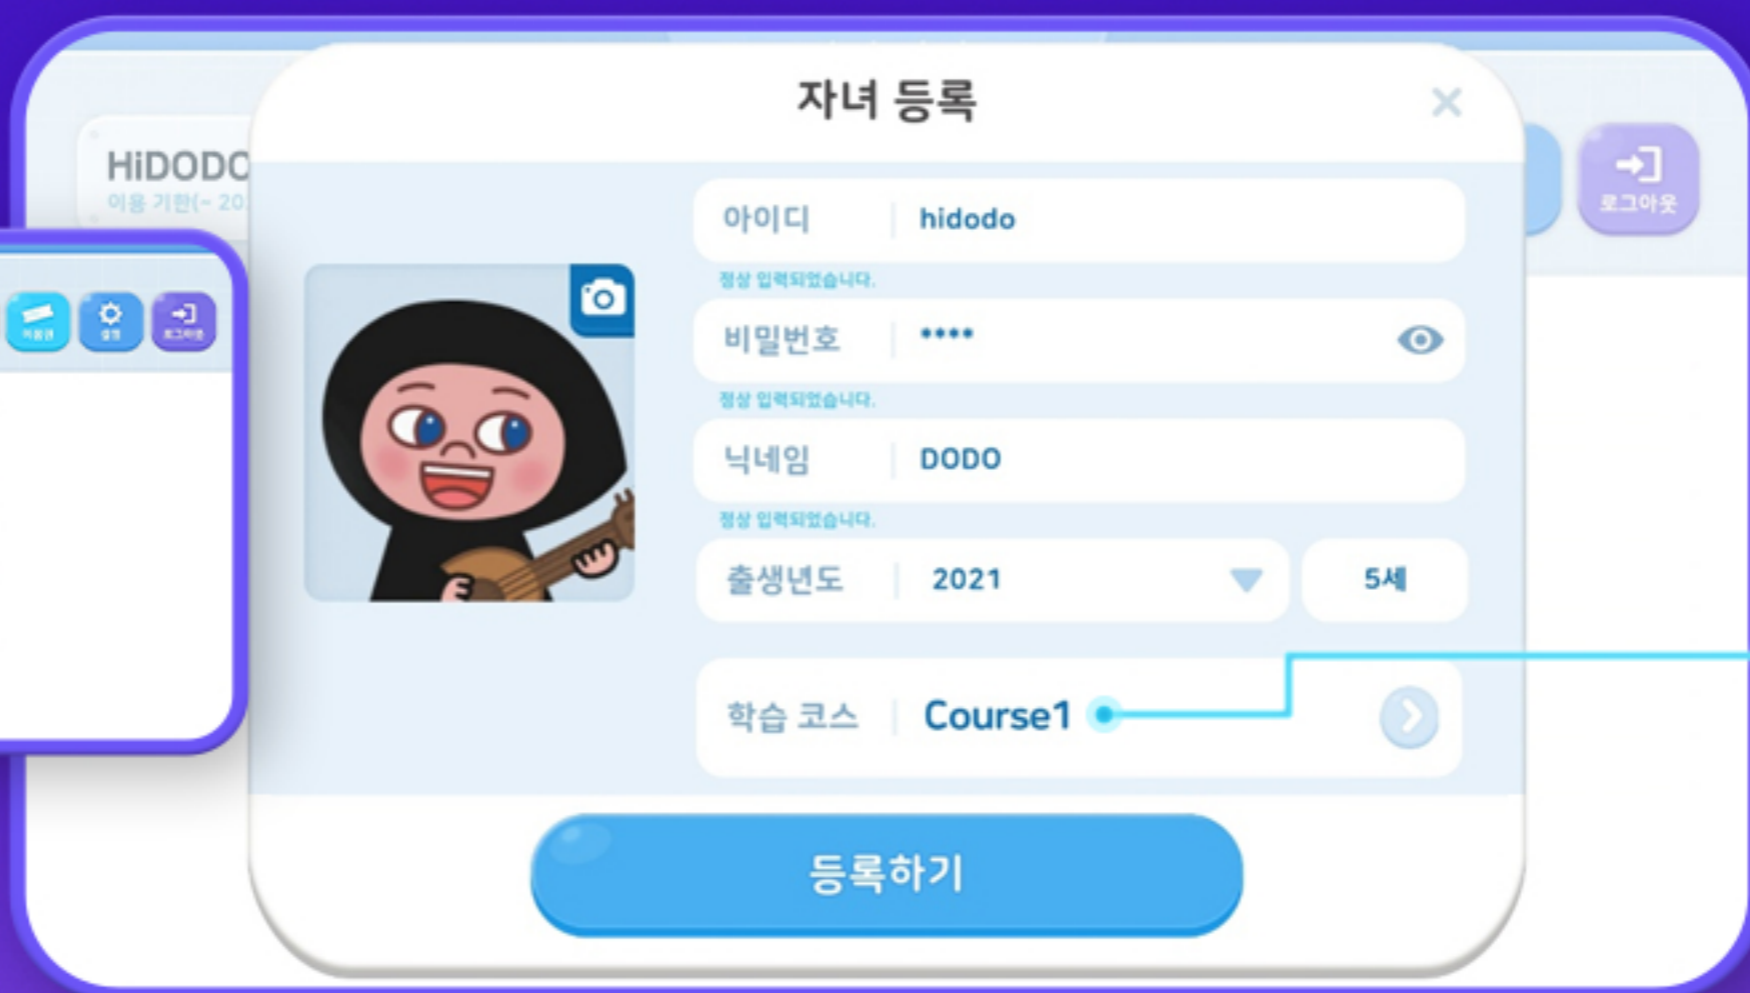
HiDODO
이용 기한(~ 20

로그아웃

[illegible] 설정 로그아웃

자녀 등록

×

아이디 hidodo

정상 입력되었습니다.

비밀번호 ****

정상 입력되었습니다.

닉네임 DODO

정상 입력되었습니다.

출생년도 2021 5세

학습 코스 Course1

등록하기